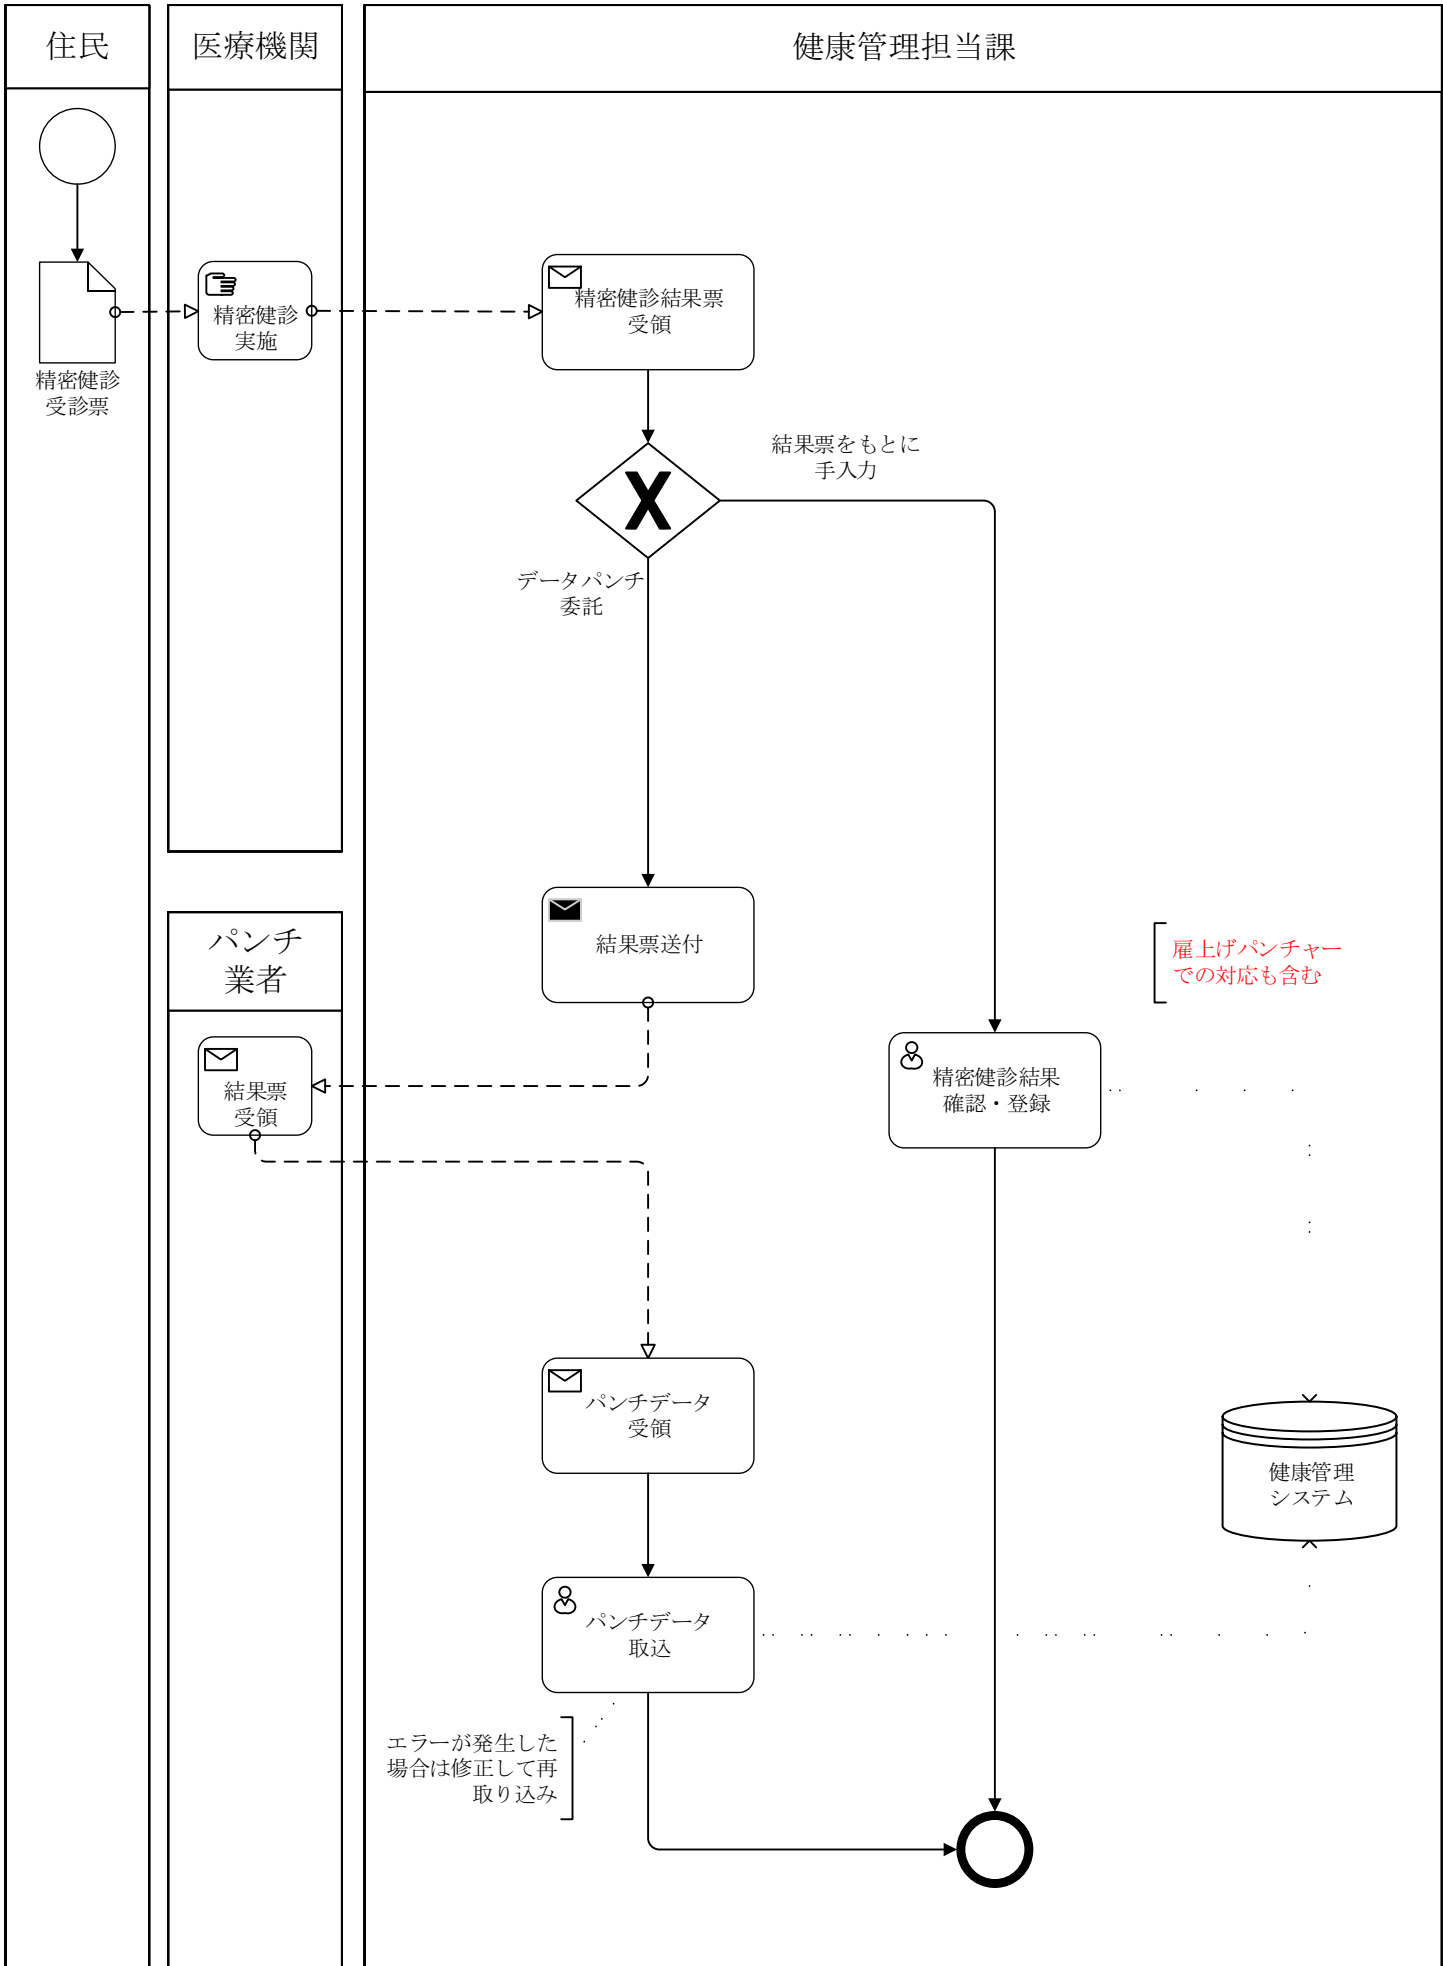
住民

医療機関

健康管理担当課

精密健診受診票

精密健診実施

精密健診結果票受領

結果票をもとに手入力

データパンチ委託

結果票送付

パンチ業者

結果票受領

屆上げパンチャーでの対応も含む

精密健診結果確認・登録

パンチデータ受領

健康管理システム

パンチデータ取込

エラーが発生した場合は修正して再取り込み